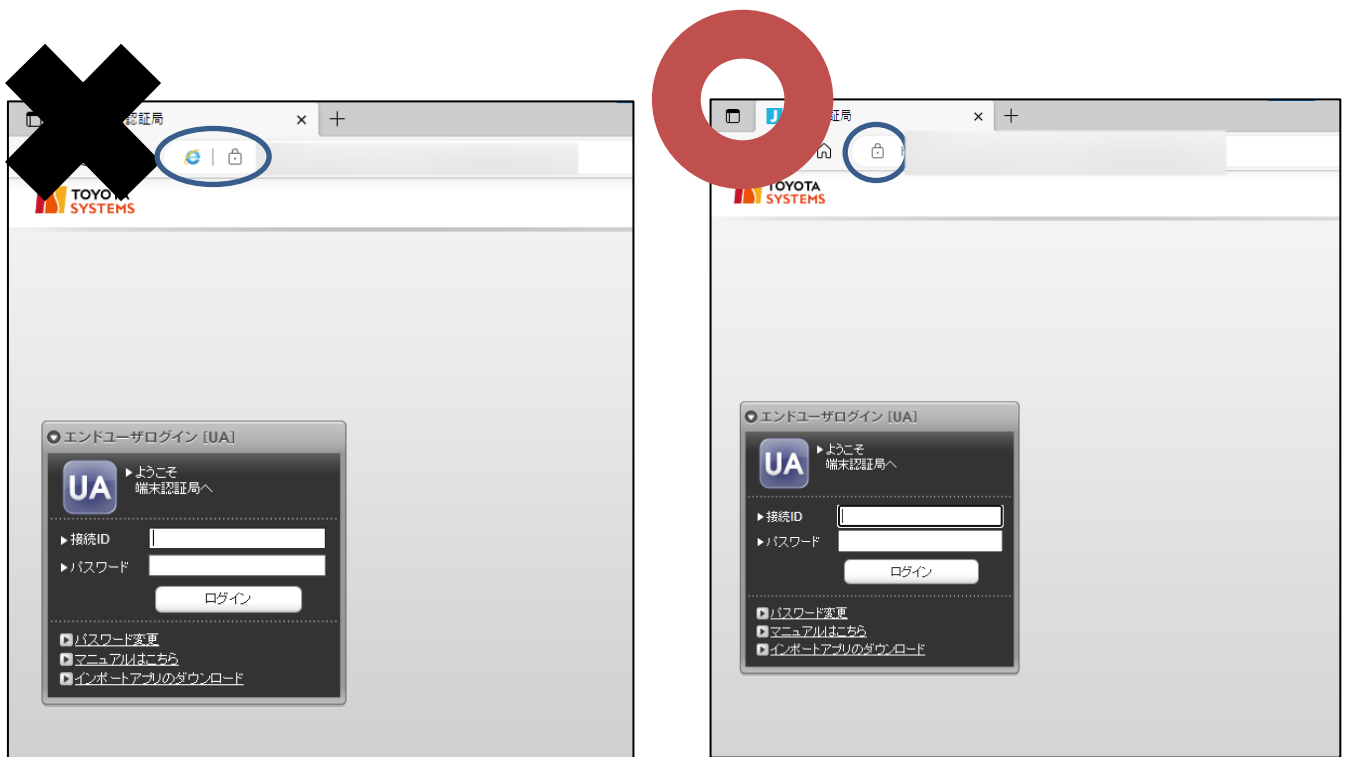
認証局 ×

TOYOTA SYSTEMS

エンドユーザログイン [UA]

UA

ようこそ 端末認証局へ

接続ID

パスワード

ログイン

パスワード変更

マニュアルはこちら

インポートアプリのダウンロード

認証局 ×

TOYOTA SYSTEMS

エンドユーザログイン [UA]

UA

ようこそ 端末認証局へ

接続ID

パスワード

ログイン

パスワード変更

マニュアルはこちら

インポートアプリのダウンロード